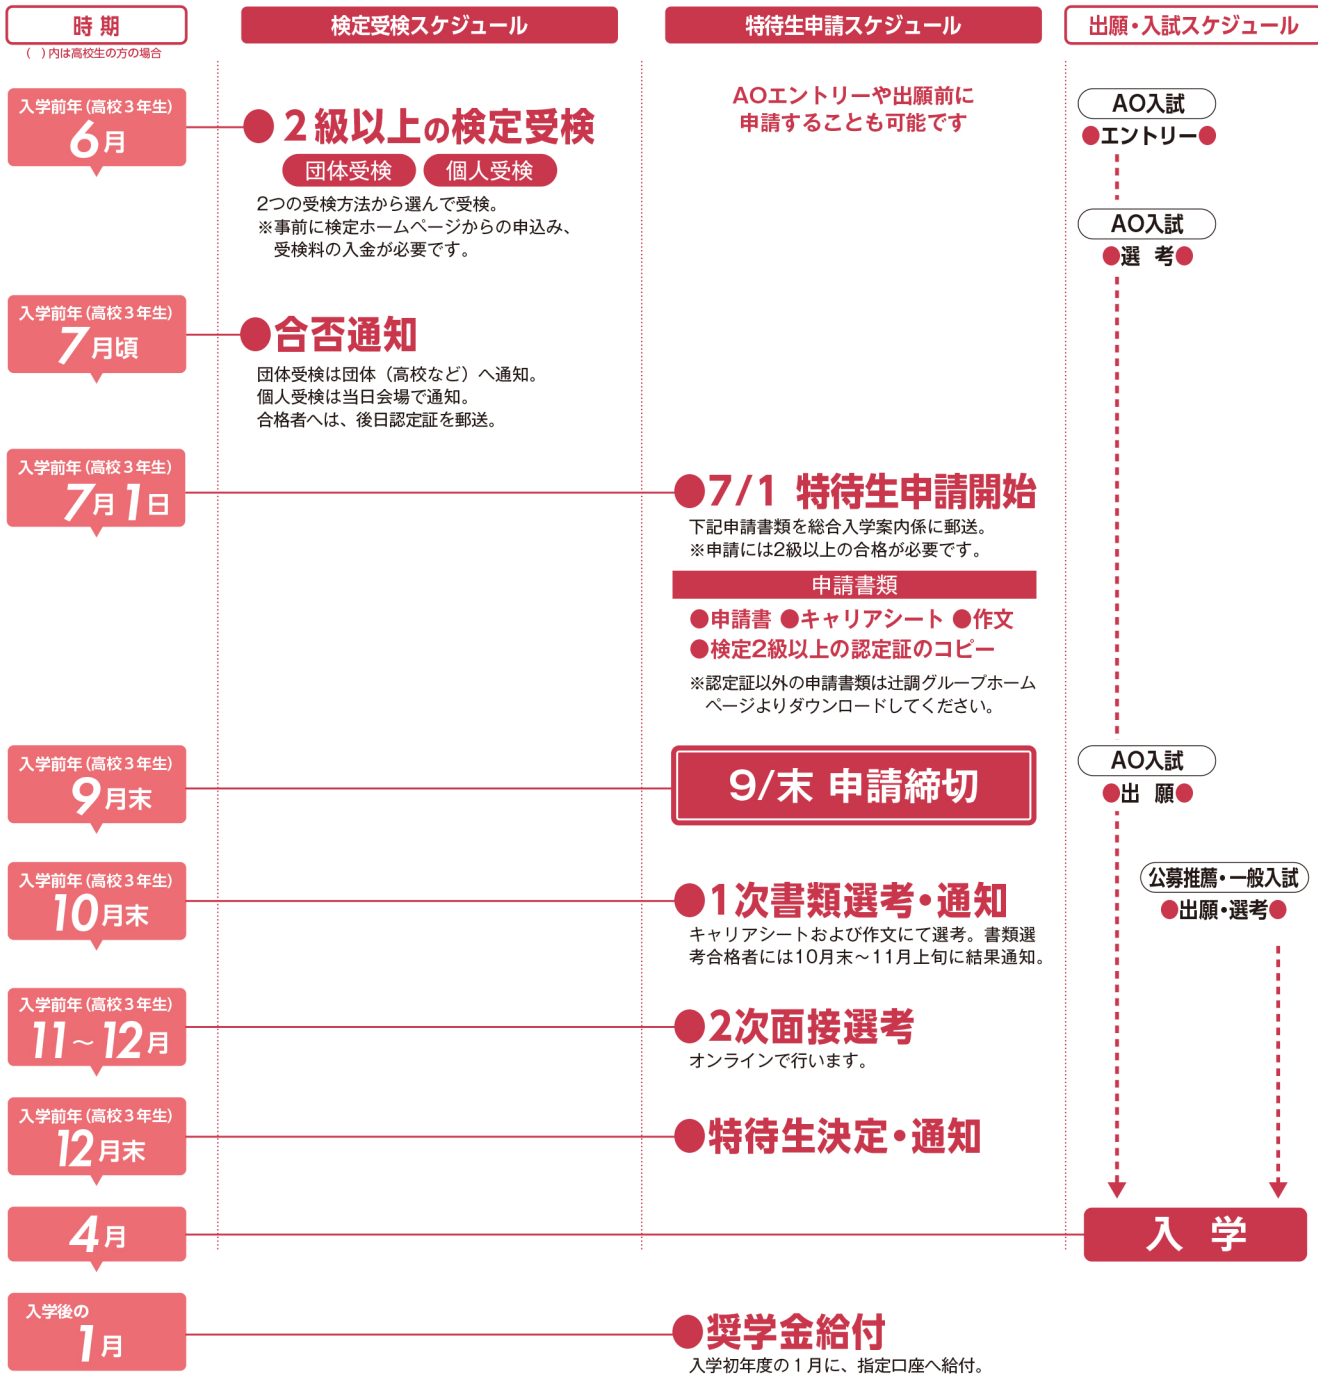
時 期

（ ）内は高校生の方の場合

検定受検スケジュール

特待生申請スケジュール

出願・入試スケジュール

入学前年（高校３年生）
6月

●２級以上の検定受検

団体受検 個人受検

２つの受検方法から選んで受検。
※事前に検定ホームページからの申込み、受検料の入金が必要です。

AOエントリーや出願前に申請することも可能です

AO入試
●エントリー●

AO入試
●選 考●

入学前年（高校３年生）
7月頃

●合否通知

団体受検は団体（高校など）へ通知。
個人受検は当日会場で通知。
合格者へは、後日認定証を郵送。

入学前年（高校３年生）
7月1日

●7/1 特待生申請開始

下記申請書類を総合入学案内係に郵送。
※申請には2級以上の合格が必要です。

申請書類

●申請書 ●キャリアシート ●作文
●検定2級以上の認定証のコピー

※認定証以外の申請書類は辻調グループホームページよりダウンロードしてください。

入学前年（高校３年生）
9月末

9/末 申請締切

AO入試
●出 願●

入学前年（高校３年生）
10月末

●1次書類選考・通知

キャリアシートおよび作文にて選考。書類選考合格者には10月末～11月上旬に結果通知。

公募推薦・一般入試
●出願・選考●

入学前年（高校３年生）
11～12月

●2次面接選考

オンラインで行います。

入学前年（高校３年生）
12月末

●特待生決定・通知

4月

入 学

入学後の
1月

●奨学金給付

入学初年度の１月に、指定口座へ給付。